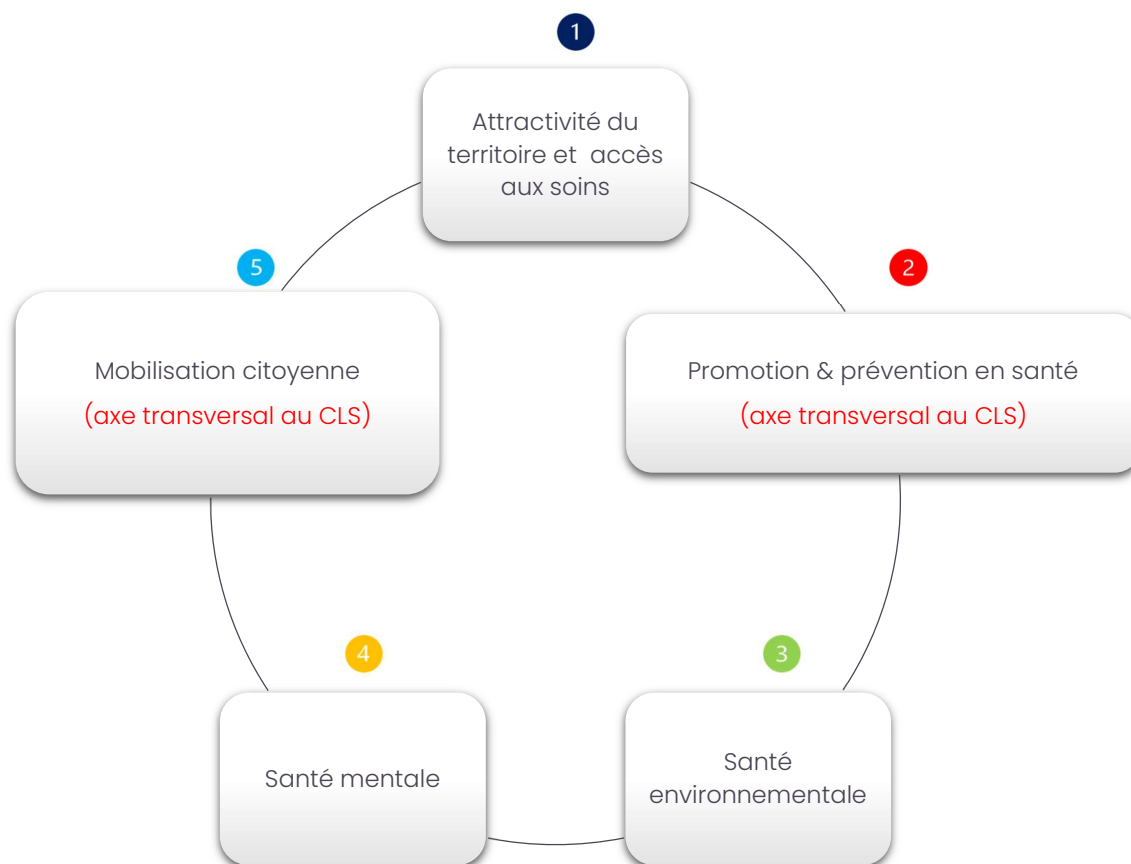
1

Attractivité du territoire et accès aux soins

2

Promotion & prévention en santé
(axe transversal au CLS)

3

Santé environnementale

4

Santé mentale

5

Mobilisation citoyenne
(axe transversal au CLS)